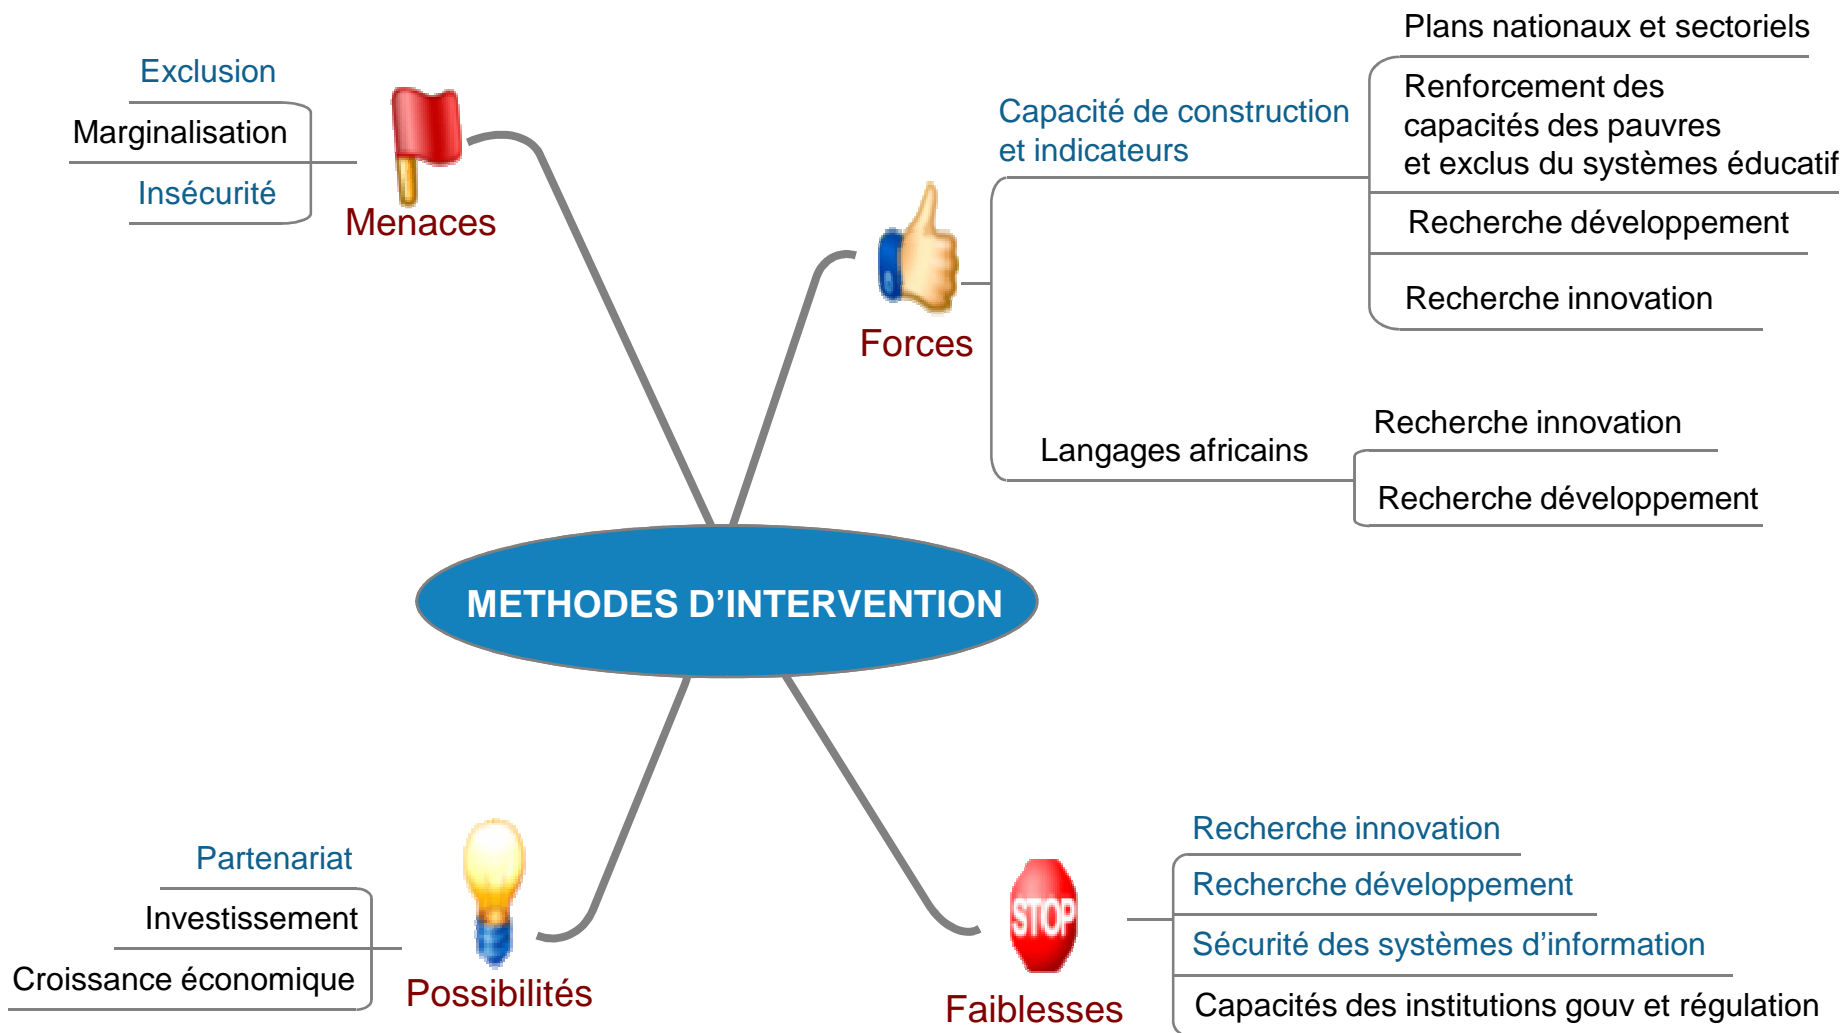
Exclusion

Marginalisation

Insécurité

Menaces

Capacité de construction et indicateurs

Plans nationaux et sectoriels

Renforcement des capacités des pauvres et exclus du systèmes éducatif

Recherche développement

Recherche innovation

Forces

Langages africains

Recherche innovation

Recherche développement

METHODES D’INTERVENTION

Partenariat

Investissement

Croissance économique

Possibilités

STOP

Faiblesses

Recherche innovation

Recherche développement

Sécurité des systèmes d’information

Capacités des institutions gouv et régulation